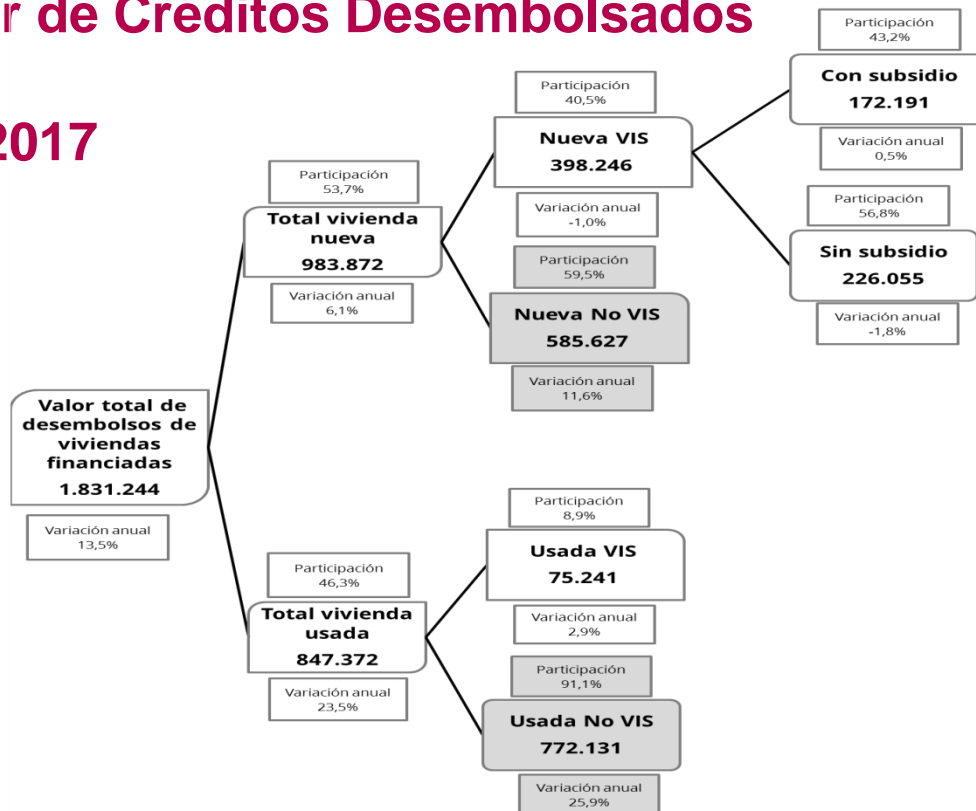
r de Creditos Desembolsados

2017

Valor total de desembolsos de viviendas financiadas
1.831.244

Variación anual
13,5%

Participación
53,7%

Total vivienda nueva
983.872

Variación anual
6,1%

Participación
40,5%

Nueva VIS
398.246

Variación anual
-1,0%

Participación
43,2%

Con subsidio
172.191

Variación anual
0,5%

Participación
56,8%

Sin subsidio
226.055

Variación anual
-1,8%

Participación
59,5%

Nueva No VIS
585.627

Variación anual
11,6%

Participación
46,3%

Total vivienda usada
847.372

Variación anual
23,5%

Participación
8,9%

Usada VIS
75.241

Variación anual
2,9%

Participación
91,1%

Usada No VIS
772.131

Variación anual
25,9%